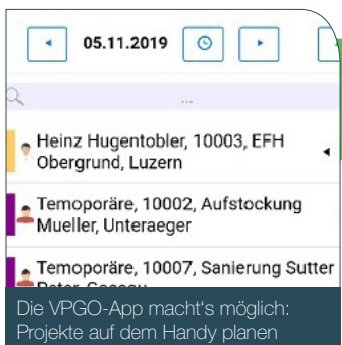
05.11.2019

...

Heinz Hugentobler, 10003, EFH Obergrund, Luzern

Temoporäre, 10002, Aufstockung Mueller, Unteraeger

Temoporäre, 10007, Sanierung Sutter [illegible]

Die VPGO-App macht's möglich: Projekte auf dem Handy planen